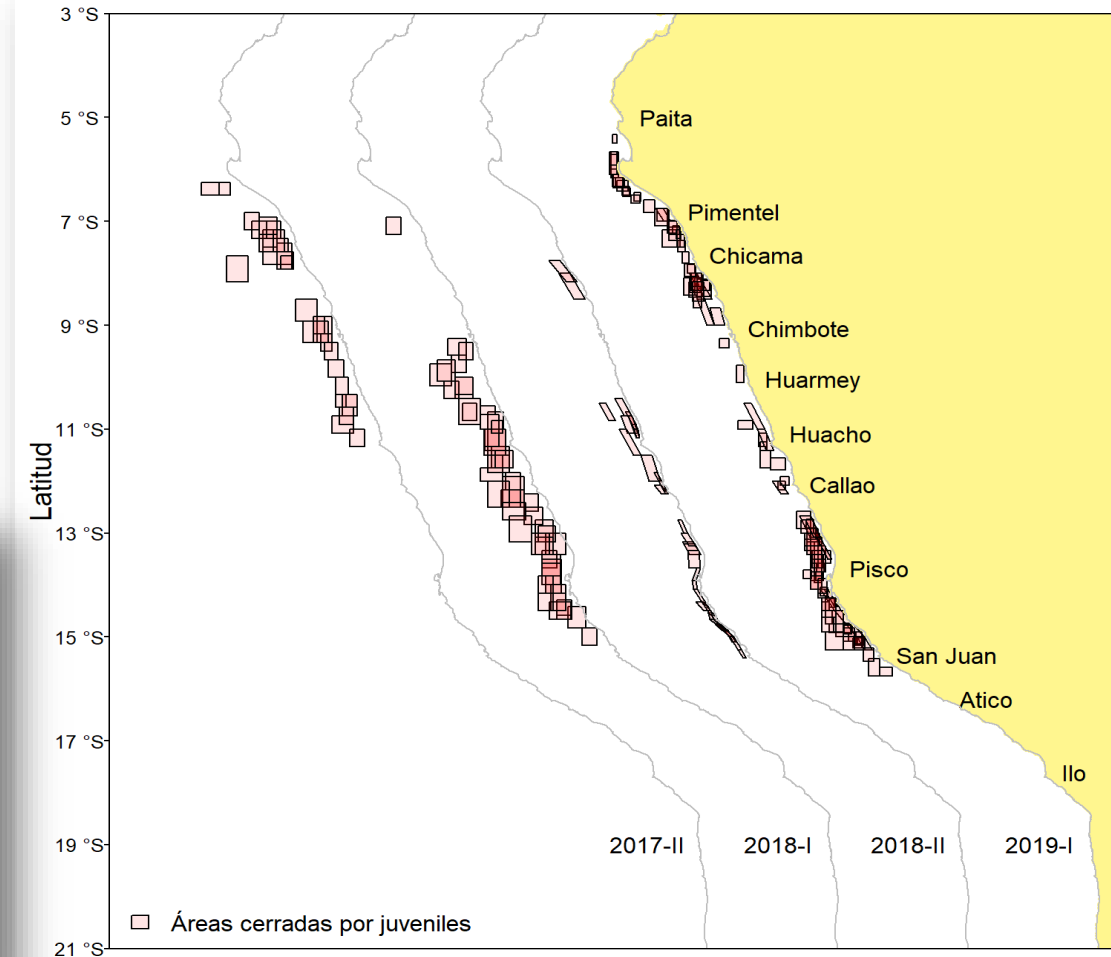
3 °S
5 °S
7 °S
9 °S
11 °S
13 °S
15 °S
17 °S
19 °S
21 °S

Latitud

Paita
Pimentel
Chicama
Chimbote
Huarmey
Huacho
Callao
Pisco
San Juan
Atico
Ilo

2017-II
2018-I
2018-II
2019-I

Áreas cerradas por juveniles